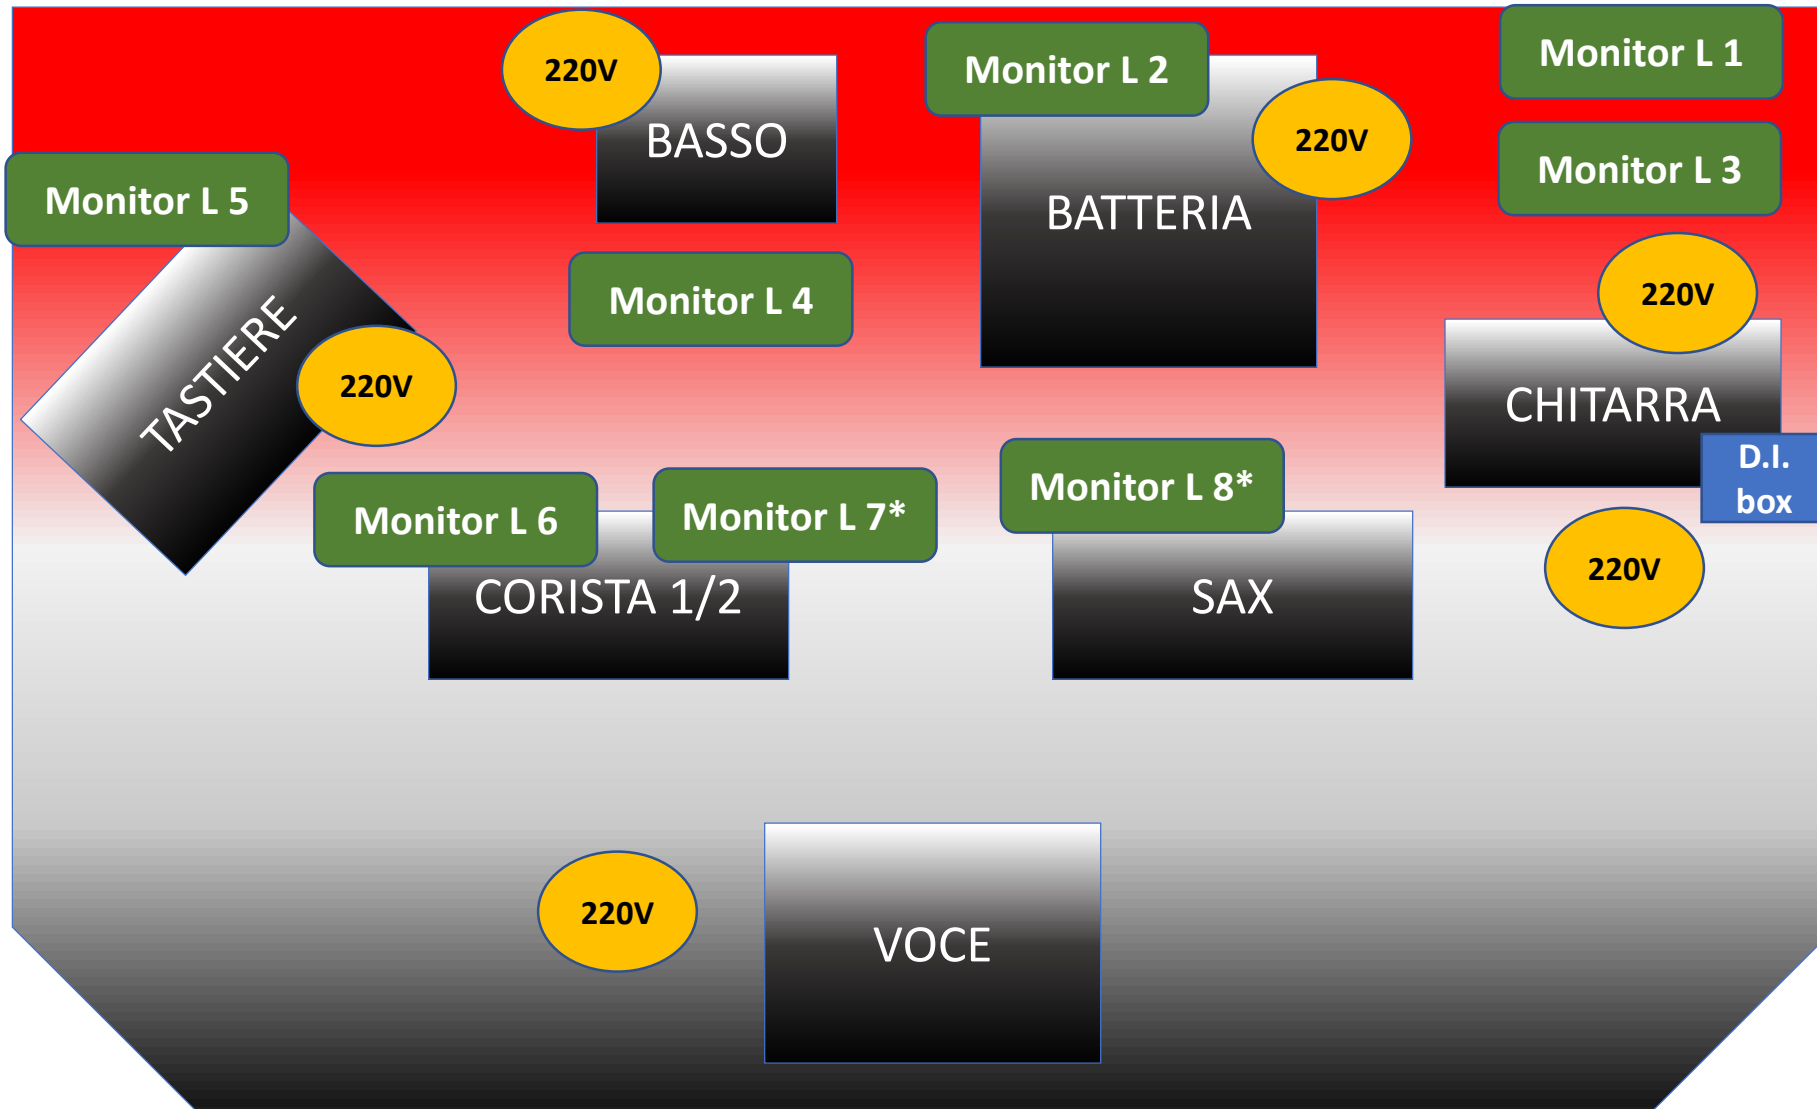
220V
BASSO

Monitor L 2
220V
BATTERIA

Monitor L 1

Monitor L 3

Monitor L 5

TASTIERE
220V

Monitor L 4

220V
CHITARRA
D.I. box

Monitor L 6
Monitor L 7*
CORISTA 1/2

Monitor L 8*
SAX

220V

220V

VOCE